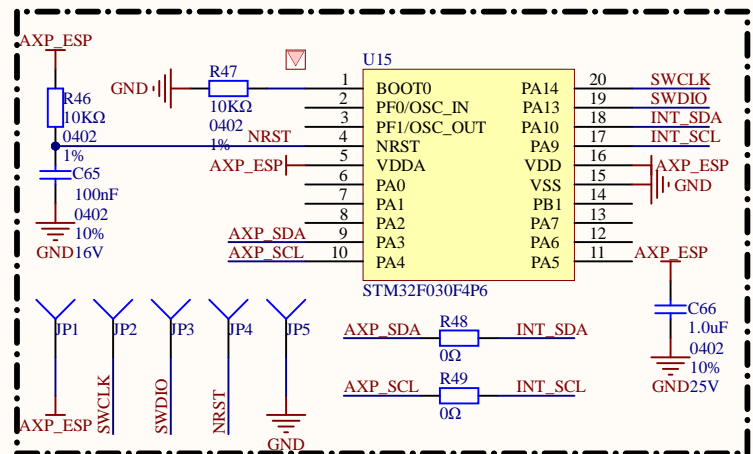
AXP_ESP

R46
10KΩ
0402
1%

C65
100nF
0402
10%
GND16V

GND

R47
10KΩ
0402
1%

NRST

AXP_ESP

AXP_SDA
AXP_SCL

U15

| | | | |
|---|---|---|---|
| 1 | BOOT0 | PA14 | 20 |
| 2 | PF0/OSC_IN | PA13 | 19 |
| 3 | PF1/OSC_OUT | PA10 | 18 |
| 4 | NRST | PA9 | 17 |
| 5 | VDDA | VDD | 16 |
| 6 | PA0 | VSS | 15 |
| 7 | PA1 | PB1 | 14 |
| 8 | PA2 | PA7 | 13 |
| 9 | PA3 | PA6 | 12 |
| 10 | PA4 | PA5 | 11 |

STM32F030F4P6

SWCLK
SWDIO
INT_SDA
INT_SCL
AXP_ESP
GND

AXP_ESP
C66
1.0uF
0402
10%
GND25V

JP1
JP2
JP3
JP4
JP5

AXP_ESP
SWCLK
SWDIO
NRST
GND

AXP_SDA
R48
0Ω
INT_SDA

AXP_SCL
R49
0Ω
INT_SCL